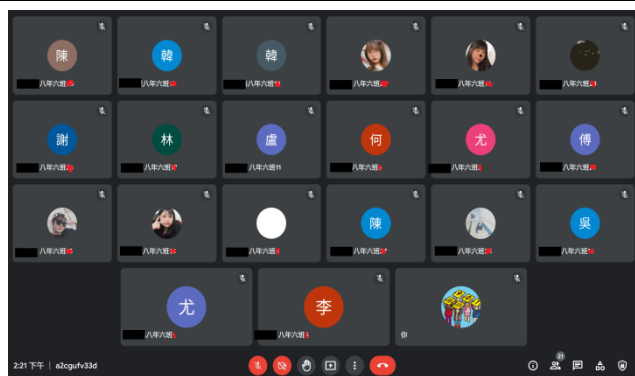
陳
八年六班

韓
八年六班

韓
八年六班

八年六班

八年六班

八年六班

謝
八年六班

林
八年六班

盧
八年六班11

何
八年六班

尤
八年六班

傅
八年六班

八年六班

八年六班

八年六班

陳
八年六班

八年六班

吳
八年六班

尤
八年六班

李
八年六班

你

2:21 下午 | a2cgufv33d

21